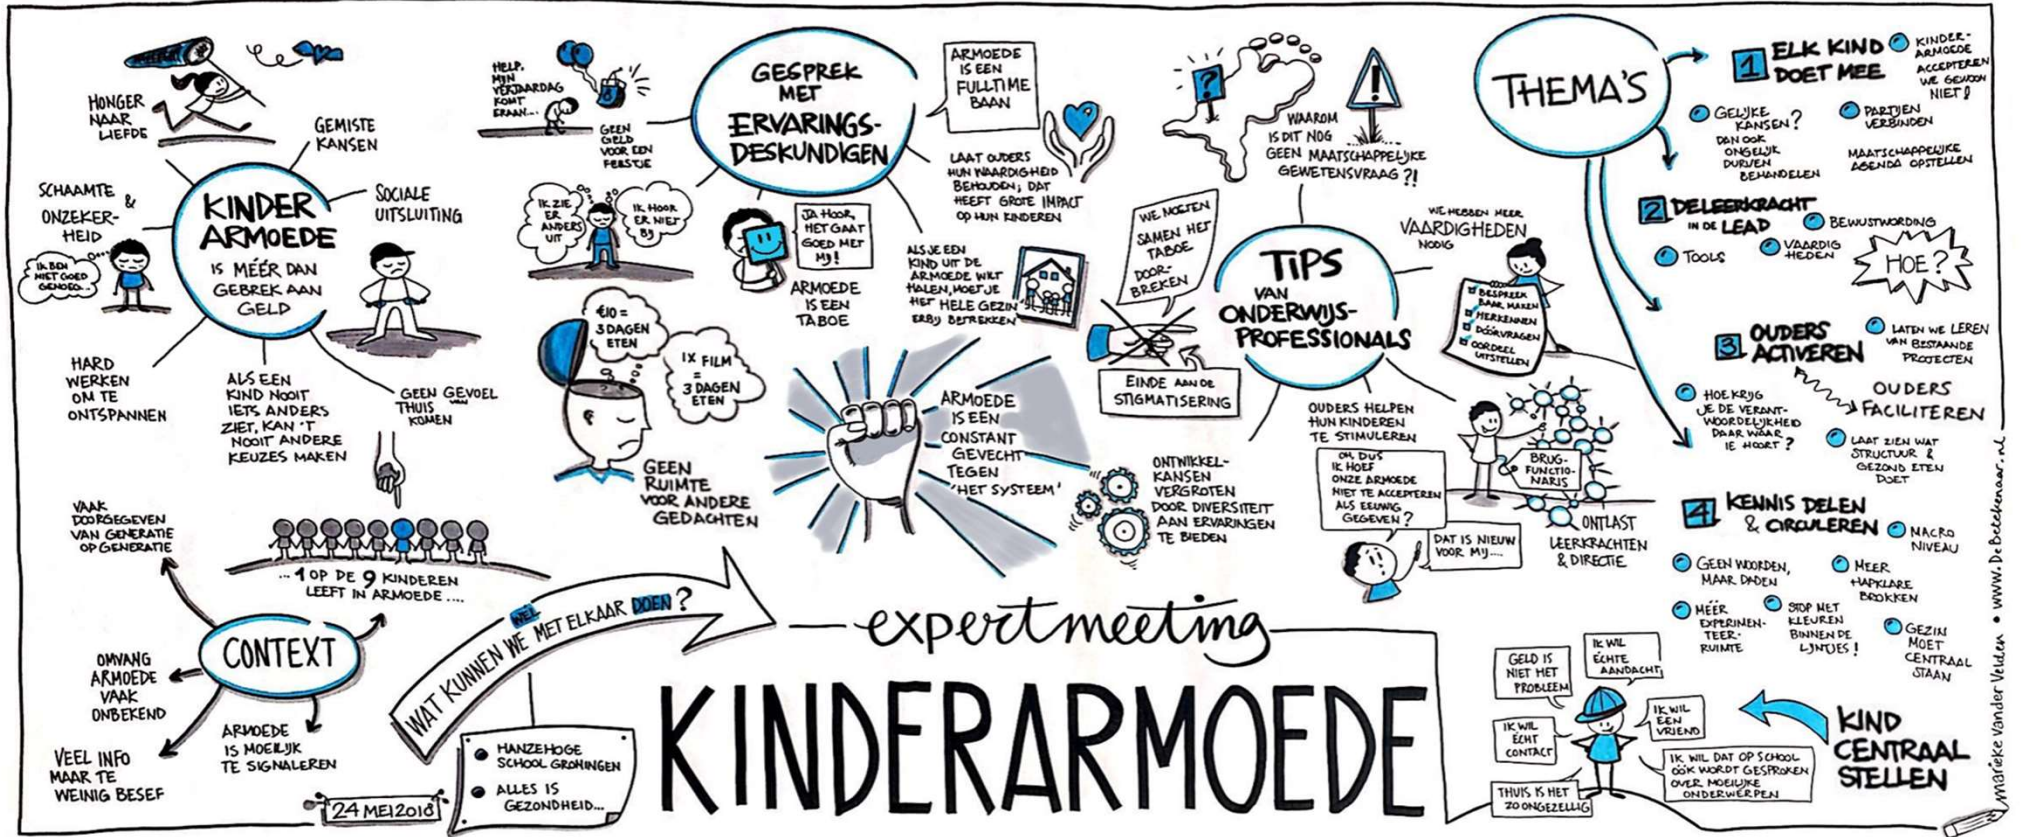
HONGER NAAR LIEFDE

GEMISTE KANSEN

SCHAAMTE & ONZEKERHEID

IK BEN MET GOED GENOEG...

KINDER ARMOEDE IS MÉÉR DAN GEBREK AAN GELD

SOCIALE UITSLUITING

HARD WERKEN OM TE ONTSPANNEN

ALS EEN KIND NOOIT IETS ANDERS ZIET, KAN 'T NOOIT ANDERE KEUZES MAKEN

GEEN GEVOEL THUIS KOMEN

HELP, MIJN VERJAARDAG KOMT ERAAN...

GEEN GELD VOOR EEN FEESTJE

IK ZIE ER ANDERS UIT

IK HOOR ER NIET BIJ

GESPREK MET ERVARINGS-DESKUNDIGEN

ARMOEDE IS EEN FULLTIME BAAN

LAAT OUDERS HUN WAARDIGHEID BEHOUDEN; DAT HEEFT GROTE IMPACT OP HUN KINDEREN

JA HOOR, HET GAAT GOED MET MIJ!

ARMOEDE IS EEN TABOE

ALS JE EEN KIND UIT DE ARMOEDE WILT HALEN, MOET JE HET HELE GEZIN ERBIJ BETREKKEN

€10 = 3 DAGEN ETEN

1X FILM = 3 DAGEN ETEN

GEEN RUIMTE VOOR ANDERE GEDACHTEN

ARMOEDE IS EEN CONSTANT GEVECHT TEGEN 'HET SYSTEEM'

WAAROM IS DIT NOG GEEN MAATSCHAPPELIJKE GEWETENSVRAAG?!

WE MOETEN SAMEN HET TABOE DOORBREKEN

EINDE AAN DE STIGMATISERING

TIPS VAN ONDERWIJS-PROFESSIONALS

WE HEBBEN MEER VAARDIGHEDEN NODIG

BESPREEKBAAR MAKEN
HERKENNEN
DOORVRAGEN
OORDEEL UITSTELLEN

OUDERS HELPEN HUN KINDEREN TE STIMULEREN

OH, DUS IK HOEF ONZE ARMOEDE NIET TE ACCEPTEREN ALS EEUWIG GEGEVEN?

DAT IS NIEUW VOOR MIJ....

ONTWIKKELKANSEN VERGROTEN DOOR DIVERSITEIT AAN ERVARINGEN TE BIEDEN

BRUG-FUNCTIONARIS

ONTLAST LEERKRACHTEN & DIRECTIE

THEMA'S

1 ELK KIND DOET MEE
KINDERARMOEDE ACCEPTEREN WE GEWOON NIET!
GELIJKE KANSEN? DAN OOK ONGELIJK DURVEN BEHANDELEN
PARTIJEN VERBINDEN
MAATSCHAPPELIJKE AGENDA OPSTELLEN

2 DE LEERKRACHT IN DE LEAD
BEWUSTWORDING
TOOLS
VAARDIGHEDEN
HOE?

3 OUDERS ACTIVEREN
LATEN WE LEREN VAN BESTAANDE PROJECTEN
HOE KRIJG JE DE VERANTWOORDELIJKHEID DAAR WAAR IE HOORT?
OUDERS FACILITEREN
LAAT ZIEN WAT STRUCTUUR & GEZOND ETEN DOET

4 KENNIS DELEN & CIRCULEREN
MACRO NIVEAU
GEEN WOORDEN, MAAR DADEN
MEER HAPKLARE BROKKEN
MÉÉR EXPERIMENTEERRUIMTE
STOP MET KLEUREN BINNEN DE LIJNTJES!
GEZIN MOET CENTRAAL STAAN

VAAK DOORGEGEVEN VAN GENERATIE OP GENERATIE

...1 OP DE 9 KINDEREN LEEFT IN ARMOEDE....

CONTEXT

OMVANG ARMOEDE VAAK ONBEKEND

ARMOEDE IS MOEILIJK TE SIGNALEREN

VEEL INFO MAAR TE WEINIG BESEF

WAT KUNNEN WE WEL MET ELKAAR DOEN?

expertmeeting

KINDERARMOEDE

HANZEHOGESCHOOL GRONINGEN
ALLES IS GEZONDHEID...

24 MEI 2018

GELD IS NIET HET PROBLEEM

IK WIL ECHTE AANDACHT

IK WIL ECHT CONTACT

IK WIL EEN VRIEND

IK WIL DAT OP SCHOOL OOK WORDT GESPROKEN OVER MOEILIJKE ONDERWERPEN

THUIS IS HET ZO ONGEZELLIG

KIND CENTRAAL STELLEN

Marieke Vander Velden • www.DeBeeldenaar.nl